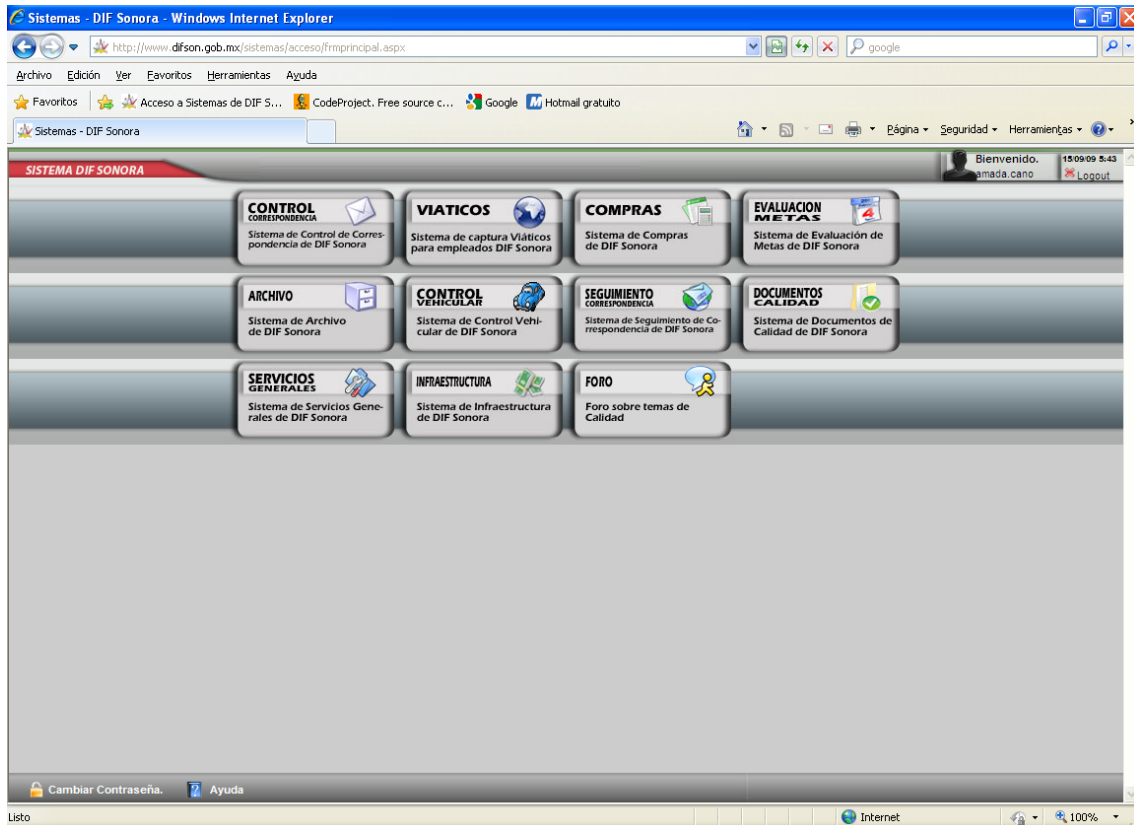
Sistemas - DIF Sonora - Windows Internet Explorer

http://www.difson.gob.mx/sistemas/acceso/frmprincipal.aspx

google

Archivo Edición Ver Favoritos Herramientas Ayuda

Favoritos | Acceso a Sistemas de DIF S... CodeProject. Free source c... Google Hotmail gratuito

Sistemas - DIF Sonora

Página ▾ Seguridad ▾ Herramientas ▾

SISTEMA DIF SONORA

Bienvenido. amada.cano

15/09/09 5:43

Logout

CONTROL CORRESPONDENCIA
Sistema de Control de Correspondencia de DIF Sonora

VIATICOS
Sistema de captura Viáticos para empleados DIF Sonora

COMPRAS
Sistema de Compras de DIF Sonora

EVALUACION METAS
Sistema de Evaluación de Metas de DIF Sonora

ARCHIVO
Sistema de Archivo de DIF Sonora

CONTROL VEHICULAR
Sistema de Control Vehicular de DIF Sonora

SEGUIMIENTO CORRESPONDENCIA
Sistema de Seguimiento de Correspondencia de DIF Sonora

DOCUMENTOS CALIDAD
Sistema de Documentos de Calidad de DIF Sonora

SERVICIOS GENERALES
Sistema de Servicios Generales de DIF Sonora

INFRAESTRUCTURA
Sistema de Infraestructura de DIF Sonora

FORO
Foro sobre temas de Calidad

Cambiar Contraseña. Ayuda

Listo

Internet

100%